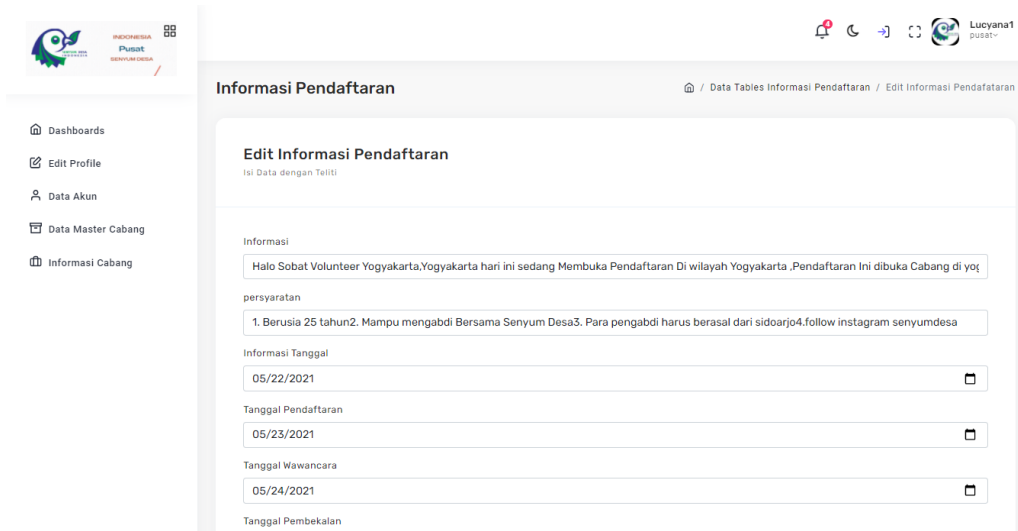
INDONESIA
Pusat
SENYUM DESA

4

Lucyana1
pusat

Informasi Pendaftaran

/ Data Tables Informasi Pendaftaran / Edit Informasi Pendafataran

Dashboards
Edit Profile
Data Akun
Data Master Cabang
Informasi Cabang

Edit Informasi Pendaftaran
Isi Data dengan Teliti

Informasi
Halo Sobat Volunteer Yogyakarta,Yogyakarta hari ini sedang Membuka Pendaftaran Di wilayah Yogyakarta ,Pendaftaran Ini dibuka Cabang di yog

persyaratan
1. Berusia 25 tahun2. Mampu mengabdi Bersama Senyum Desa3. Para pengabdi harus berasal dari sidoarjo4.follow instagram senyumdesa

Informasi Tanggal
05/22/2021

Tanggal Pendaftaran
05/23/2021

Tanggal Wawancara
05/24/2021

Tanggal Pembekalan